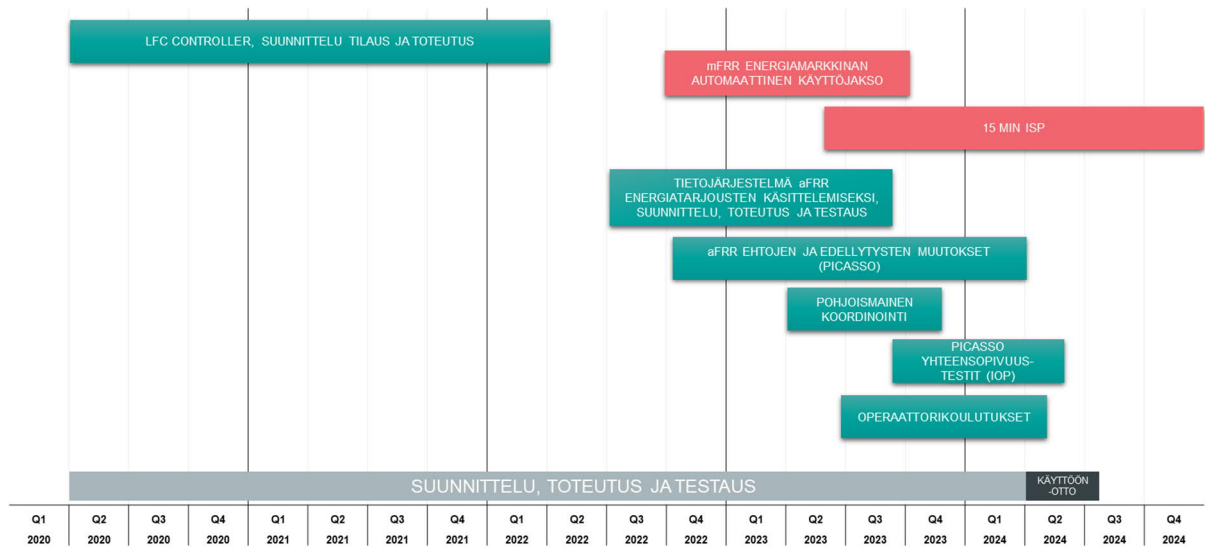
LFC CONTROLLER, SUUNNITTELU TILAUS JA TOTEUTUS

mFRR ENERGIAMARKKINAN AUTOMAATTINEN KÄYTTÖJAKSO

15 MIN ISP

TIETOJÄRJESTELMÄ aFRR ENERGIATARJOUSTEN KÄSITTELEMISEKSI, SUUNNITTELU, TOTEUTUS JA TESTAUS

aFRR EHTOJEN JA EDELLYTYSTEN MUUTOKSET (PICASSO)

POHJOISMAINEN KOORDINOINTI

PICASSO YHTEENSOPIVUUSTESTIT (IOP)

OPERAATTORIKOULUTUKSET

SUUNNITTELU, TOTEUTUS JA TESTAUS

KÄYTTÖÖN -OTTO

| Q1 2020 | Q2 2020 | Q3 2020 | Q4 2020 | Q1 2021 | Q2 2021 | Q3 2021 | Q4 2021 | Q1 2022 | Q2 2022 | Q3 2022 | Q4 2022 | Q1 2023 | Q2 2023 | Q3 2023 | Q4 2023 | Q1 2024 | Q2 2024 | Q3 2024 | Q4 2024 |
|---|---|---|---|---|---|---|---|---|---|---|---|---|---|---|---|---|---|---|---|